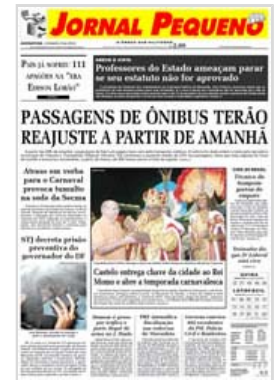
JORNAL PEQUENO

PAÍS JÁ SOFREU 111 APAGÕES NA "ERA EDISON LOBÃO"

Professores do Estado ameaçam parar se seu estatuto não for aprovado

PASSAGENS DE ÔNIBUS TERÃO REAJUSTE A PARTIR DE AMANHÃ

Atraso em verba para o Carnaval provoca tumulto na sede da Secma

STJ decreta prisão preventiva do governador do DF

Castelo entrega chave da cidade ao Rei Momo e abre a temporada carnavalesca

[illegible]